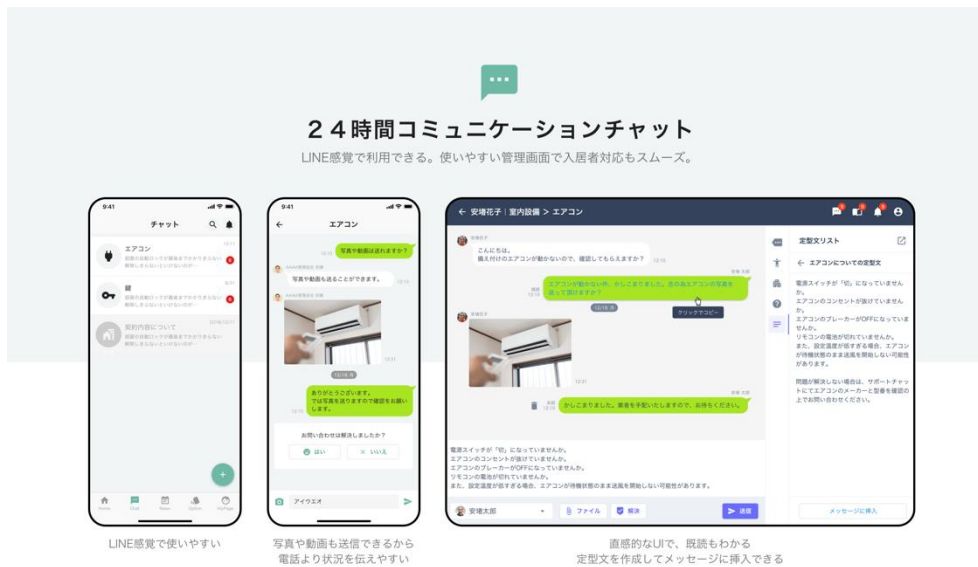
２４時間コミュニケーションチャット

LINE感覚で利用できる。使いやすい管理画面で入居者対応もスムーズ。

9:41

チャット

エアコン

鍵

契約内容について

9:41

エアコン

写真や動画は送れますか？

写真や動画も送ることができます。

12/18 月

ありがとうございます。
では写真を送りますので確認をお願いします。

お問い合わせは解決しましたか？

はい

いいえ

アイウエオ

安堵花子 | 室内設備 > エアコン

こんにちは。
備え付けのエアコンが動かないので、確認してもらえますか？

エアコンが動かないの、かしこまりました。念のためエアコンの写真を撮って頂けますか？

クリックでコピー

12/18 月

かしこまりました。業者を手配いたしますので、お待ちください。

電源スイッチが「切」になっていませんか。
エアコンのコンセントが抜けていませんか。
エアコンのブレーカーがOFFになっていませんか。
リモコンの電池が切れていませんか。
また、設定温度が低すぎる場合、エアコンが待機状態のまま送風を開始しない可能性があります。

安堵太郎

ファイル

解決

送信

定型文リスト

エアコンについての定型文

電源スイッチが「切」になっていませんか。
エアコンのコンセントが抜けていませんか。
エアコンのブレーカーがOFFになっていませんか。
リモコンの電池が切れていませんか。
また、設定温度が低すぎる場合、エアコンが待機状態のまま送風を開始しない可能性があります。

問題が解決しない場合は、サポートチャットにてエアコンのメーカーと型番を確認の上でお問い合わせください。

メッセージに挿入

LINE感覚で使いやすい

写真や動画も送信できるから
電話より状況を伝えやすい

直感的なUIで、既読もわかる
定型文を作成してメッセージに挿入できる